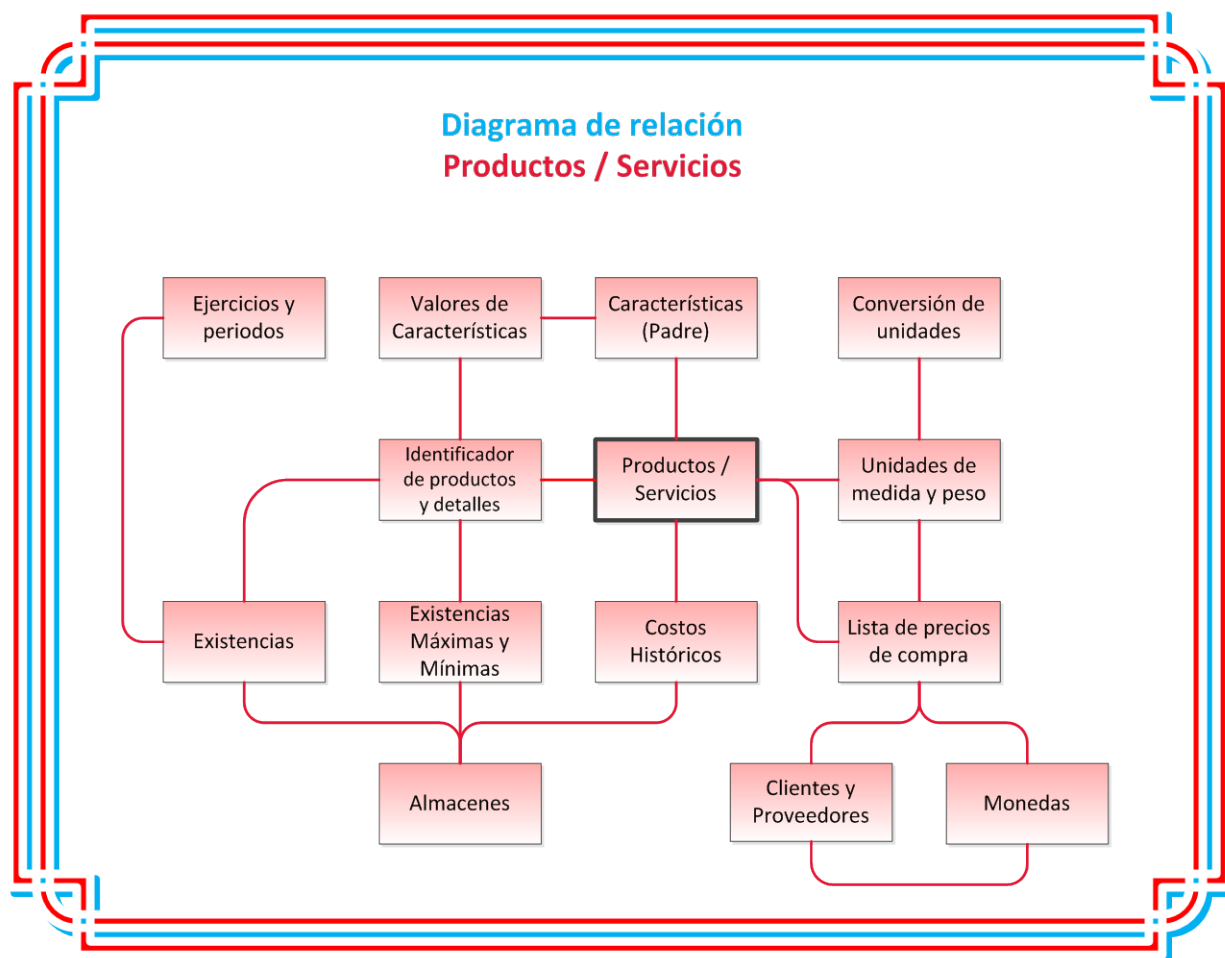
Diagrama de relación
Productos / Servicios

Ejercicios y periodos

Valores de Características

Características (Padre)

Conversión de unidades

Identificador de productos y detalles

Productos / Servicios

Unidades de medida y peso

Existencias

Existencias Máximas y Mínimas

Costos Históricos

Lista de precios de compra

Almacenes

Clientes y Proveedores

Monedas